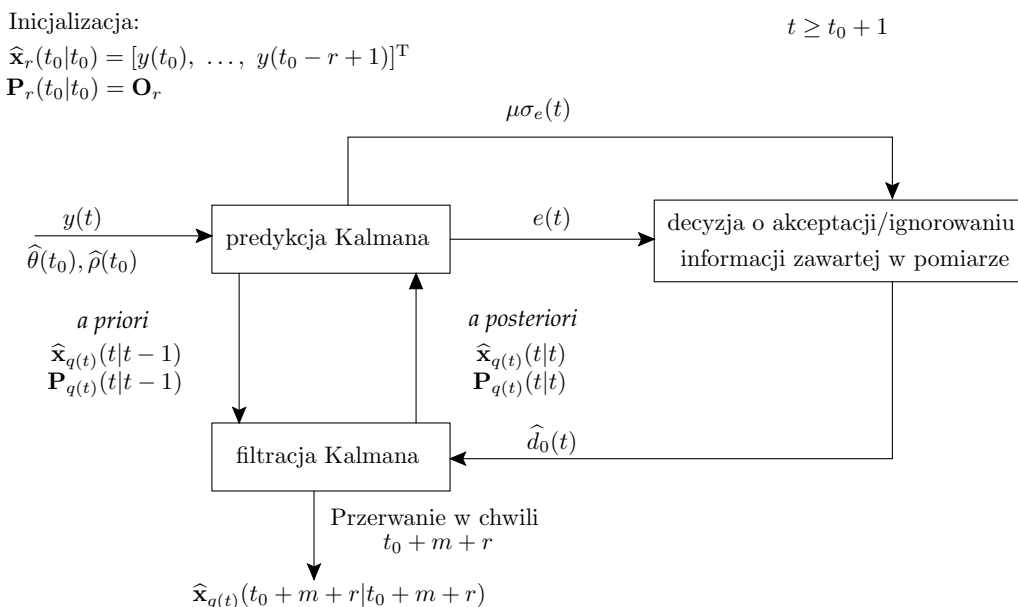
Inicjalizacja:
$\widehat{\mathbf{x}}_r(t_0|t_0) = [y(t_0),\ \ldots,\ y(t_0-r+1)]^{\mathrm{T}}$
$\mathbf{P}_r(t_0|t_0) = \mathbf{O}_r$

$t \geq t_0 + 1$

$\mu\sigma_e(t)$

$y(t)$

$\widehat{\theta}(t_0), \widehat{\rho}(t_0)$

predykcja Kalmana

$e(t)$

decyzja o akceptacji/ignorowaniu informacji zawartej w pomiarze

a priori
$\widehat{\mathbf{x}}_{q(t)}(t|t-1)$
$\mathbf{P}_{q(t)}(t|t-1)$

a posteriori
$\widehat{\mathbf{x}}_{q(t)}(t|t)$
$\mathbf{P}_{q(t)}(t|t)$

$\widehat{d}_0(t)$

filtracja Kalmana

Przerwanie w chwili $t_0+m+r$

$\widehat{\mathbf{x}}_{q(t)}(t_0+m+r|t_0+m+r)$